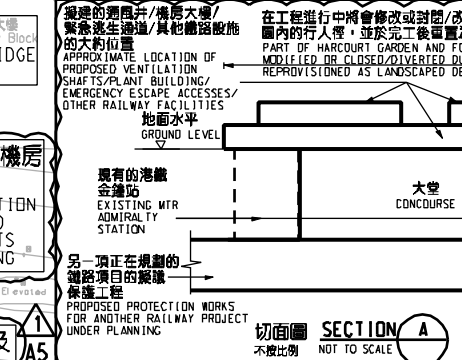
擬建的通風井/機房大樓/緊急逃生通道/其他鐵路設施的大約位置
APPROXIMATE LOCATION OF PROPOSED VENTILATION SHAFTS/PLANT BUILDING/ EMERGENCY ESCAPE ACCESSES/ OTHER RAILWAY FACILITIES

在工程進行中將會修改或封閉/改圖內的行人徑，並於完工後重置
PART OF HARCOURT GARDEN AND F
MODIFIED OR CLOSED/DIVERTED DU
REPROVISIONED AS LANDSCAPED DE

大樓
Block
IDGE

地面水平
GROUND LEVEL

機房
TION
D
TS
NG

現有的港鐵金鐘站
EXISTING MTR ADMIRALTY STATION

大堂
CONCOURSE

另一項正在規劃的鐵路項目的擬建保護工程
PROPOSED PROTECTION WORKS FOR ANOTHER RAILWAY PROJECT UNDER PLANNING

El evated

切面圖 SECTION A
不按比例 NOT TO SCALE

1
A5